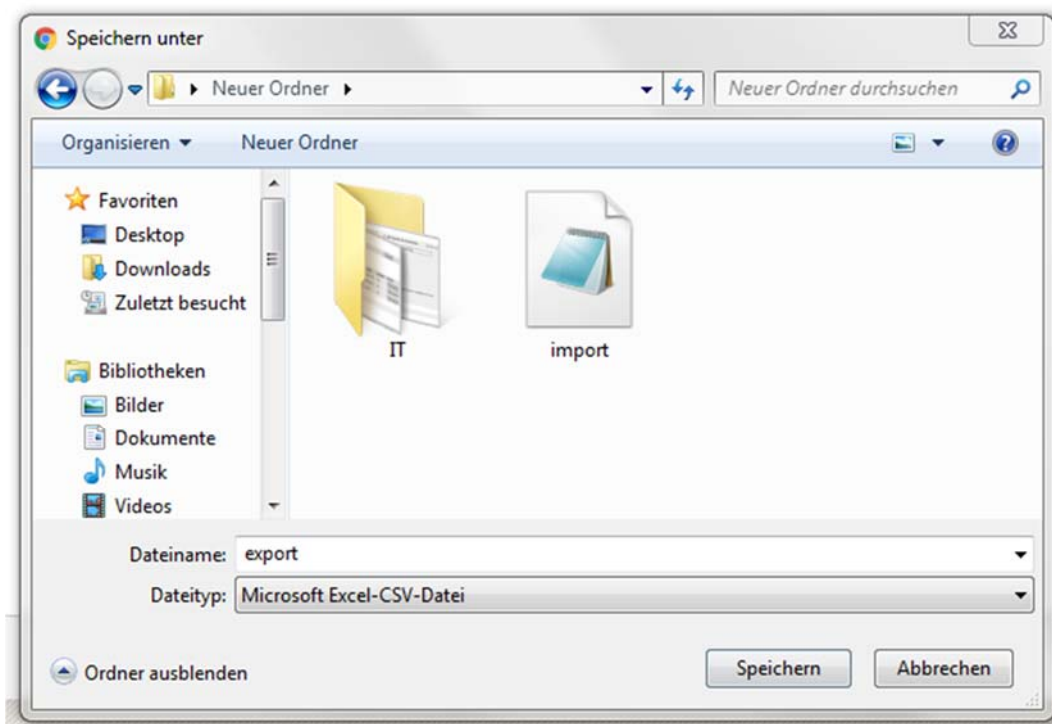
Speichern unter

Neuer Ordner ▸

Neuer Ordner durchsuchen

Organisieren ▾

Neuer Ordner

Favoriten
Desktop
Downloads
Zuletzt besucht

Bibliotheken
Bilder
Dokumente
Musik
Videos

IT

import

Dateiname: export

Dateityp: Microsoft Excel-CSV-Datei

Ordner ausblenden

Speichern

Abbrechen